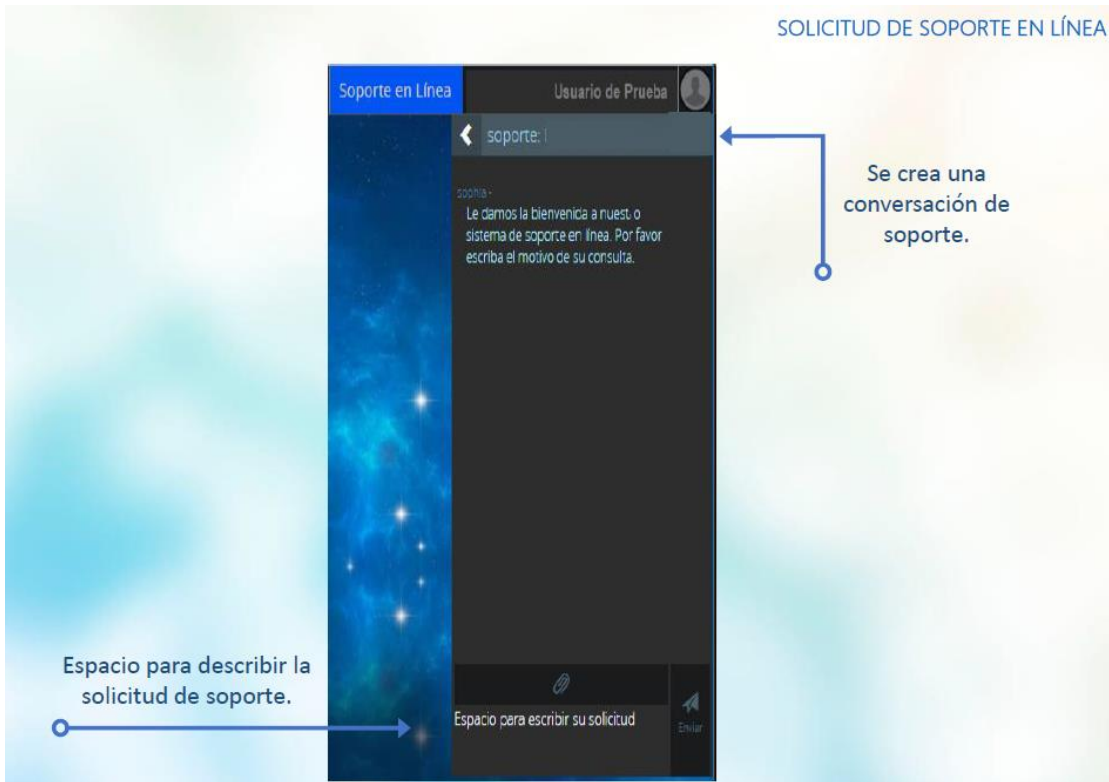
SOLICITUD DE SOPORTE EN LÍNEA

Soporte en Línea

Usuario de Prueba

soporte: i

sophia -

Le damos la bienvenida a nuest. o sistema de soporte en línea. Por favor escriba el motivo de su consulta.

Se crea una conversación de soporte.

Espacio para describir la solicitud de soporte.

Espacio para escribir su solicitud

Enviar